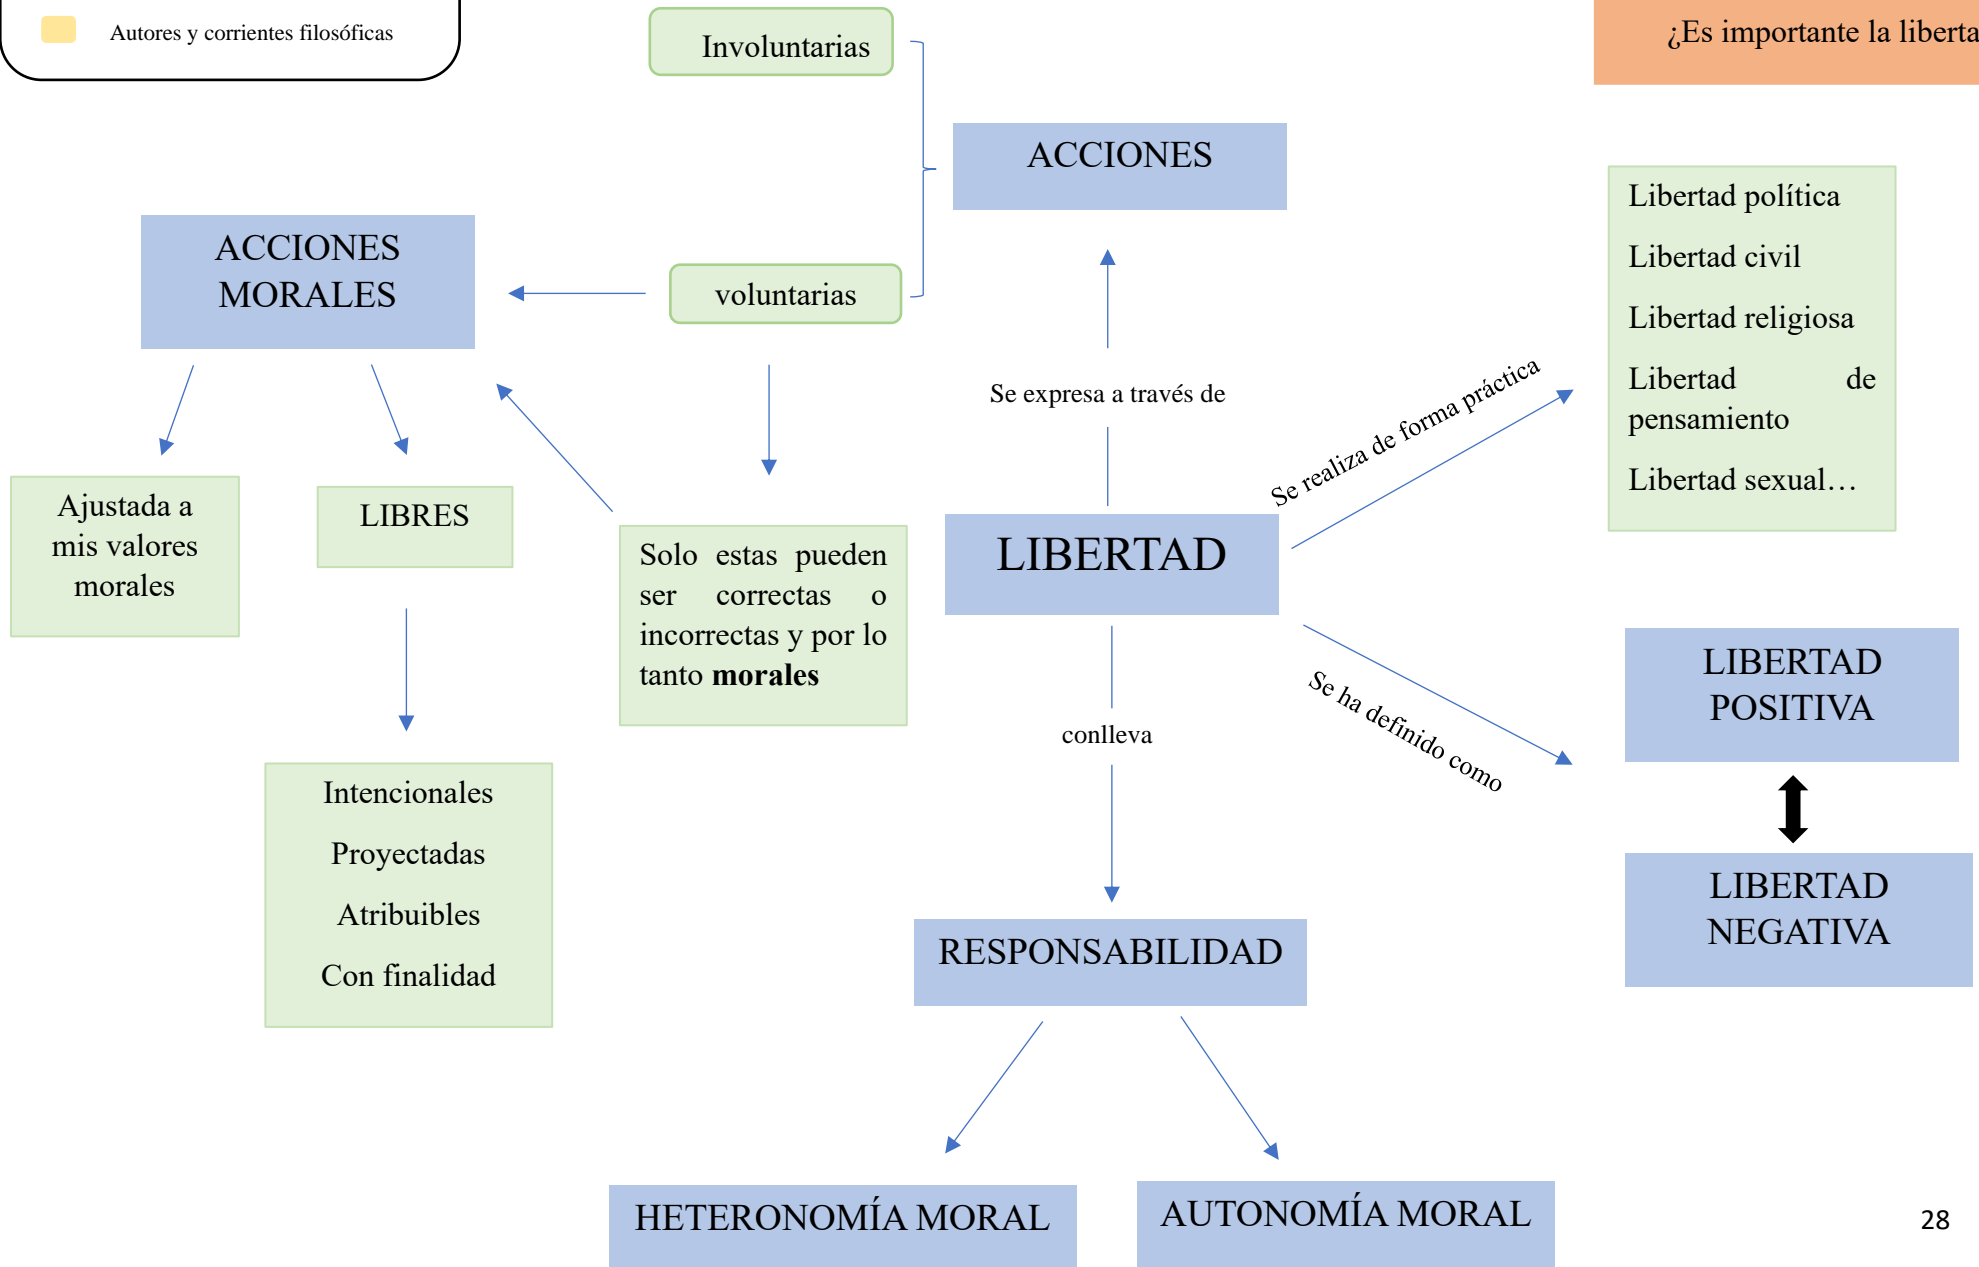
Autores y corrientes filosóficas

Involuntarias

¿Es importante la liberta

ACCIONES

ACCIONES MORALES

voluntarias

Libertad política

Libertad civil

Libertad religiosa

Libertad de pensamiento

Libertad sexual…

Se expresa a través de

Se realiza de forma práctica

Ajustada a mis valores morales

LIBRES

Solo estas pueden ser correctas o incorrectas y por lo tanto **morales**

LIBERTAD

LIBERTAD POSITIVA

conlleva

Se ha definido como

LIBERTAD NEGATIVA

Intencionales

Proyectadas

Atribuibles

Con finalidad

RESPONSABILIDAD

HETERONOMÍA MORAL

AUTONOMÍA MORAL

28